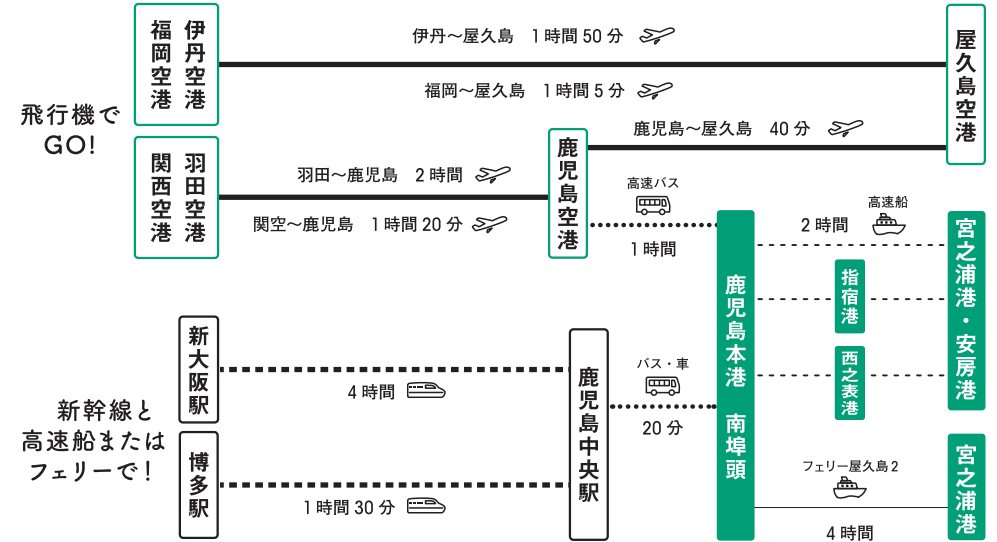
飛行機で
GO!

伊丹空港
福岡空港

伊丹～屋久島　1時間 50 分

福岡～屋久島　1時間 5 分

屋久島空港

鹿児島～屋久島　40 分

羽田空港
関西空港

羽田～鹿児島　2 時間

関空～鹿児島　1時間 20 分

鹿児島空港

高速バス

1時間

鹿児島本港　南埠頭

2 時間

高速船

宮之浦港・安房港

指宿港

西之表港

新幹線と
高速船またはフェリーで!

新大阪駅

4 時間

博多駅

1時間 30 分

鹿児島中央駅

バス・車

20 分

フェリー屋久島 2

宮之浦港

4 時間